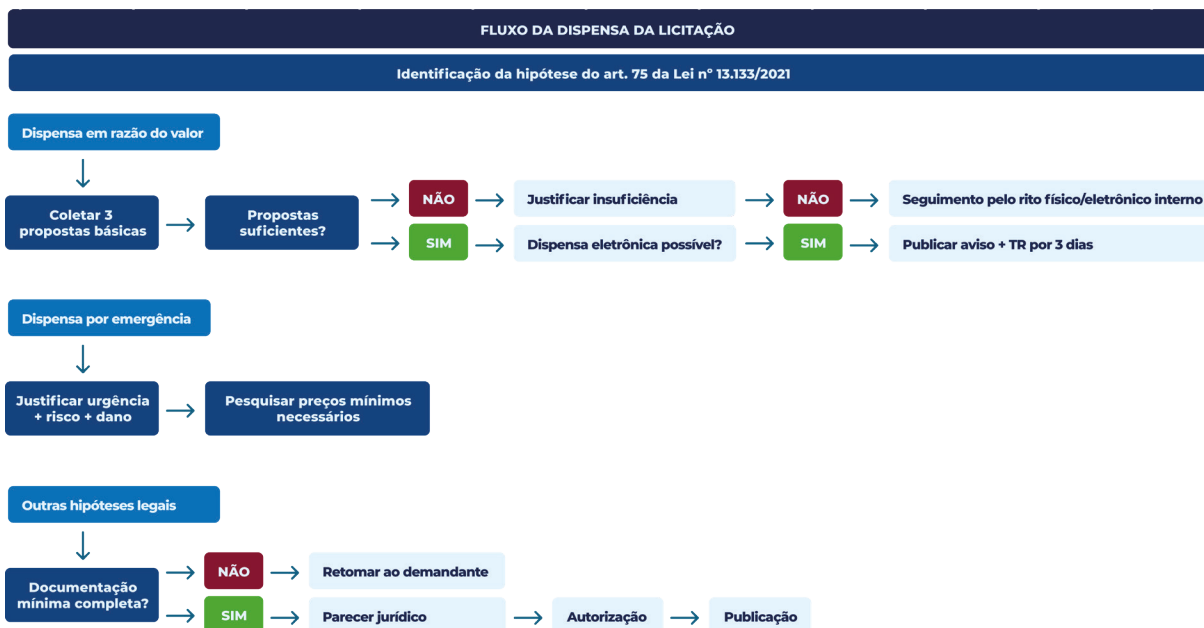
FLUXO DA DISPENSA DA LICITAÇÃO

Identificação da hipótese do art. 75 da Lei nº 13.133/2021

Dispensa em razão do valor

Coletar 3 propostas básicas

Propostas suficientes?

NÃO

Justificar insuficiência

NÃO

Seguimento pelo rito físico/eletrônico interno

SIM

Dispensa eletrônica possível?

SIM

Publicar aviso + TR por 3 dias

Dispensa por emergência

Justificar urgência + risco + dano

Pesquisar preços mínimos necessários

Outras hipóteses legais

Documentação mínima completa?

NÃO

Retomar ao demandante

SIM

Parecer jurídico

Autorização

Publicação